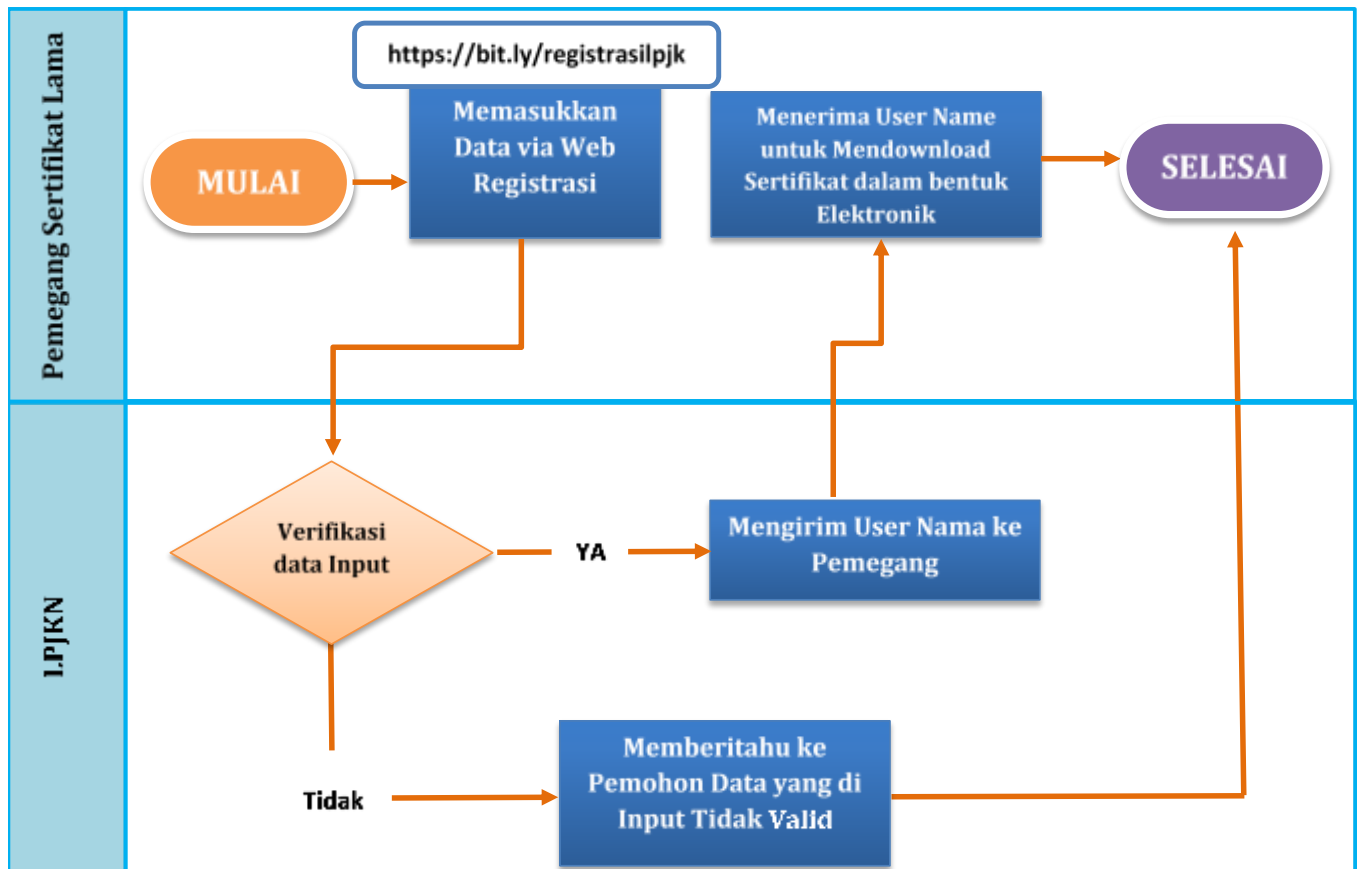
Pemegang Sertifikat Lama

https://bit.ly/registrasilpjk

MULAI

Memasukkan Data via Web Registrasi

Menerima User Name untuk Mendownload Sertifikat dalam bentuk Elektronik

SELESAI

LPJKN

Verifikasi data Input

YA

Mengirim User Nama ke Pemegang

Tidak

Memberitahu ke Pemohon Data yang di Input Tidak Valid